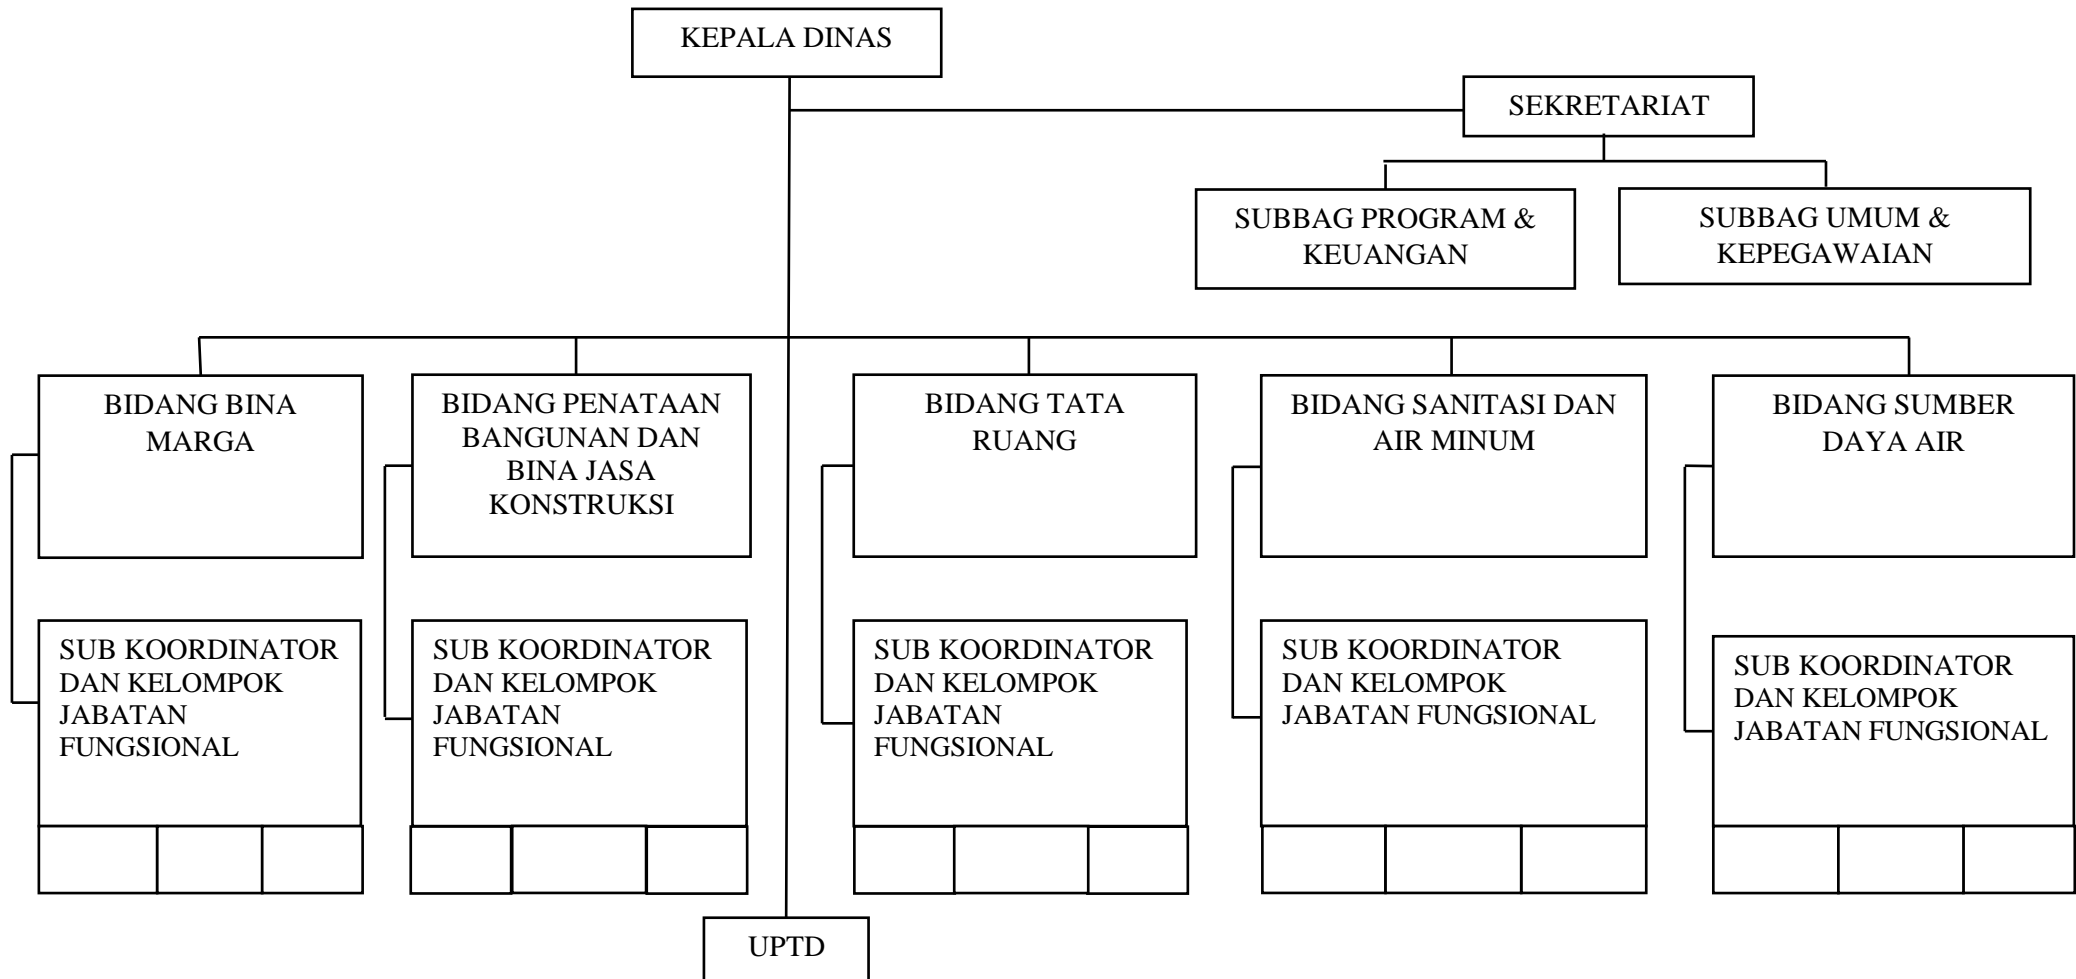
KEPALA DINAS

SEKRETARIAT

SUBBAG PROGRAM & KEUANGAN

SUBBAG UMUM & KEPEGAWAIAN

BIDANG BINA MARGA

SUB KOORDINATOR DAN KELOMPOK JABATAN FUNGSIONAL

BIDANG PENATAAN BANGUNAN DAN BINA JASA KONSTRUKSI

SUB KOORDINATOR DAN KELOMPOK JABATAN FUNGSIONAL

BIDANG TATA RUANG

SUB KOORDINATOR DAN KELOMPOK JABATAN FUNGSIONAL

BIDANG SANITASI DAN AIR MINUM

SUB KOORDINATOR DAN KELOMPOK JABATAN FUNGSIONAL

BIDANG SUMBER DAYA AIR

SUB KOORDINATOR DAN KELOMPOK JABATAN FUNGSIONAL

UPTD